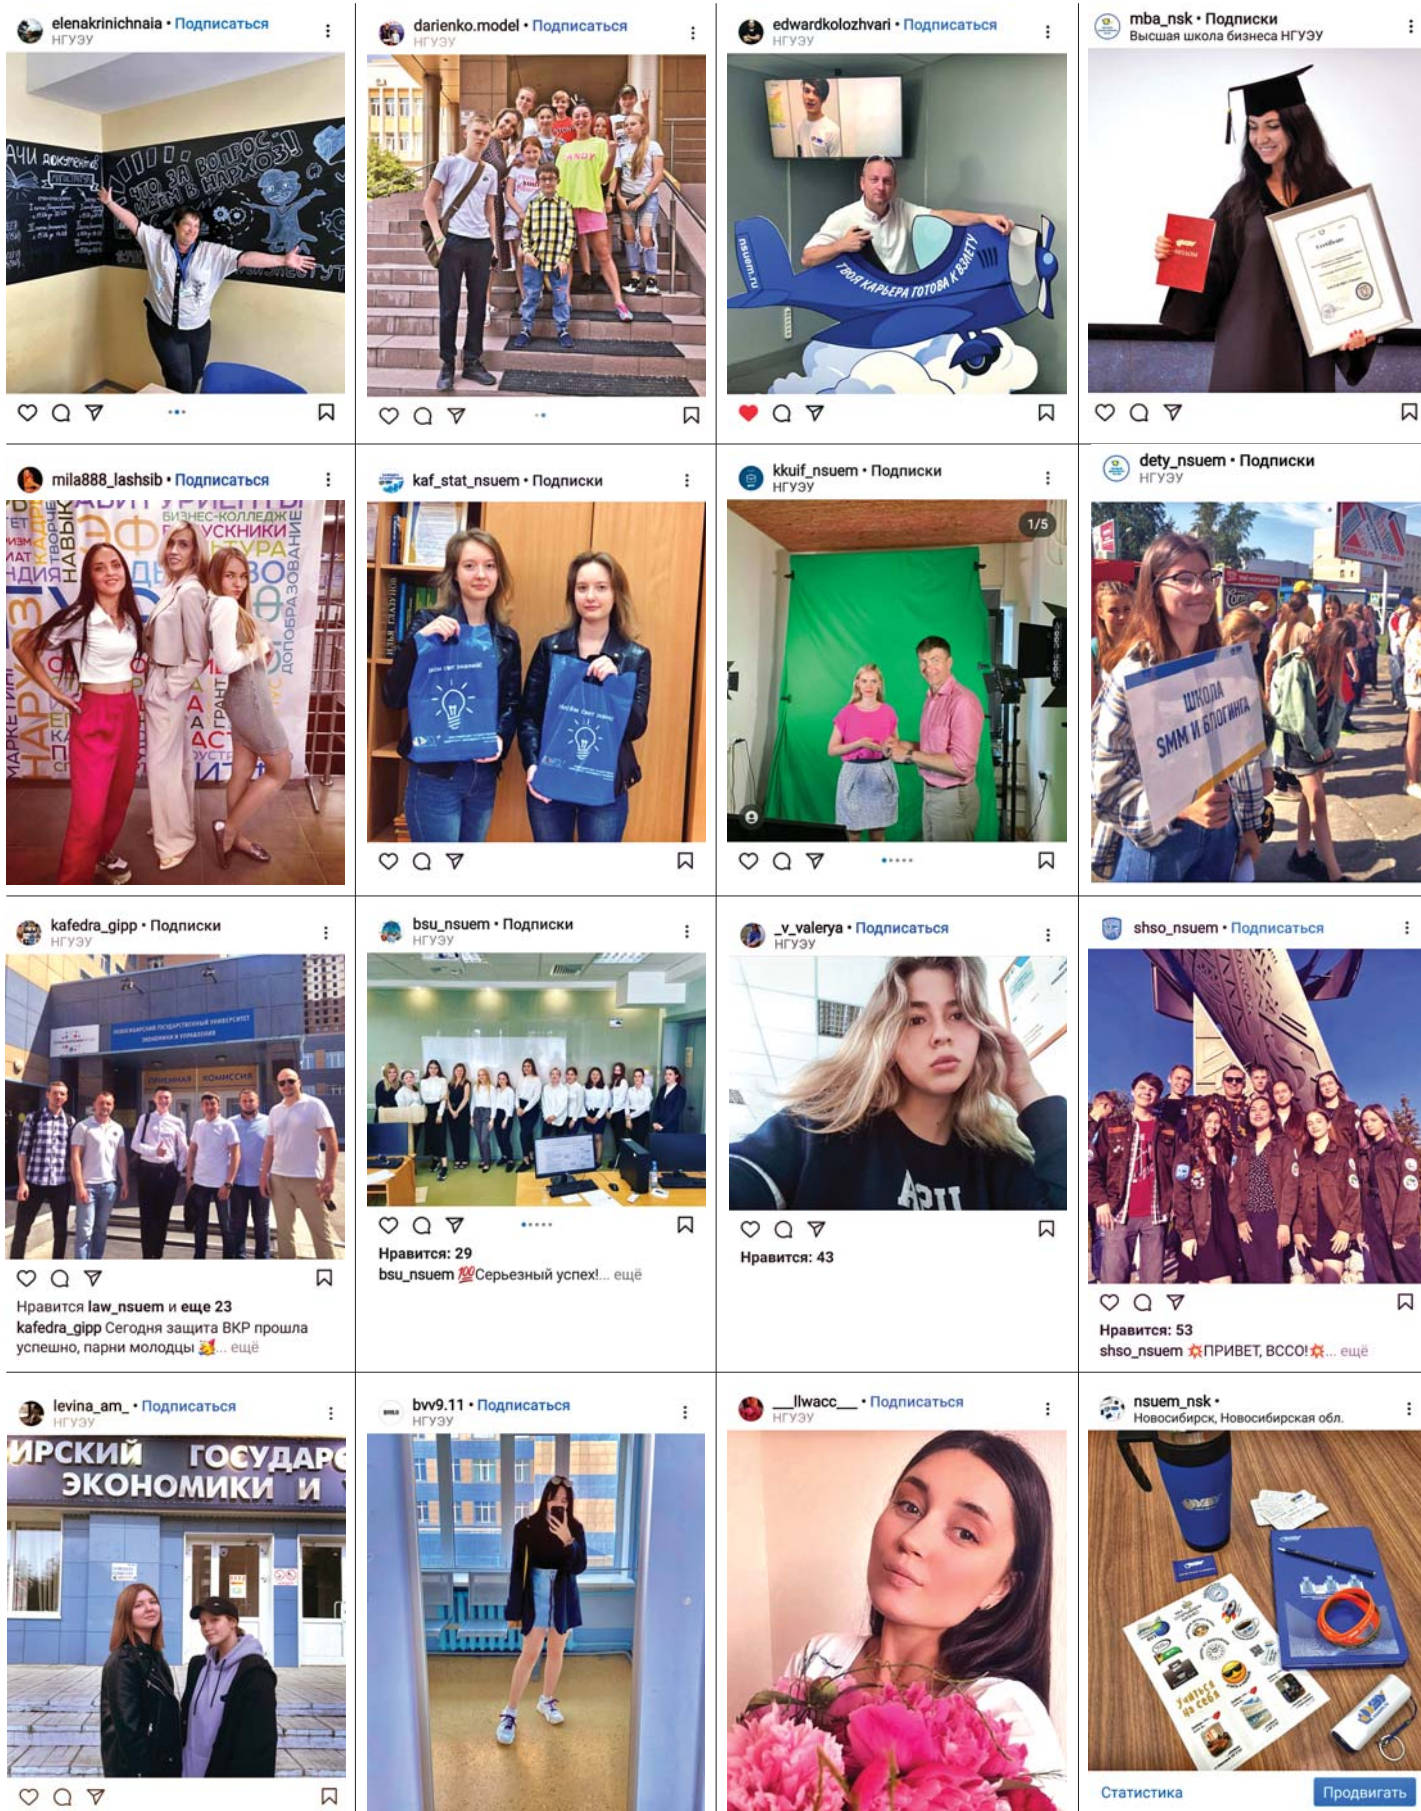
elenakrinichnaia • Подписаться
НГУЭУ

ЧТО ЗА ВОПРОС, ИДЕМ В НАРХОЗ!

darienko.model • Подписаться
НГУЭУ

edwardkolozhvari • Подписаться
НГУЭУ

nsuem.ru
ТВОЯ КАРЬЕРА ГОТОВА К ВЗЛЕТУ

mba_nsk • Подписки
Высшая школа бизнеса НГУЭУ

mila888_lashsib • Подписаться

БИЗНЕС-КОЛЛЕДЖ
НАВЫК
ДОПОБРАЗОВАНИЕ
МАРКЕТИНГ
НАРХОЗ

kaf_stat_nsuem • Подписки

kkuif_nsuem • Подписки
НГУЭУ

1/5

dety_nsuem • Подписки
НГУЭУ

ШКОЛА SMM И БЛОГИНГА

kafedra_gipp • Подписки
НГУЭУ

НОВОСИБИРСКИЙ ГОСУДАРСТВЕННЫЙ УНИВЕРСИТЕТ ЭКОНОМИКИ И УПРАВЛЕНИЯ
ПРИЕМНАЯ КОМИССИЯ

Нравится law_nsuem и еще 23
kafedra_gipp Сегодня защита ВКР прошла успешно, парни молодцы 💥... ещё

bsu_nsuem • Подписки
НГУЭУ

Нравится: 29
bsu_nsuem 💯Серьезный успех!... ещё

_v_valerya • Подписаться
НГУЭУ

Нравится: 43

shso_nsuem • Подписаться

Нравится: 53
shso_nsuem 💥ПРИВЕТ, ВССО!💥... ещё

levina_am_ • Подписаться
НГУЭУ

ИРСКИЙ ГОСУДАР
ЭКОНОМИКИ И

bvv9.11 • Подписаться
НГУЭУ

__llwacc__ • Подписаться
НГУЭУ

nsuem_nsk •
Новосибирск, Новосибирская обл.

Статистика
Продвигать